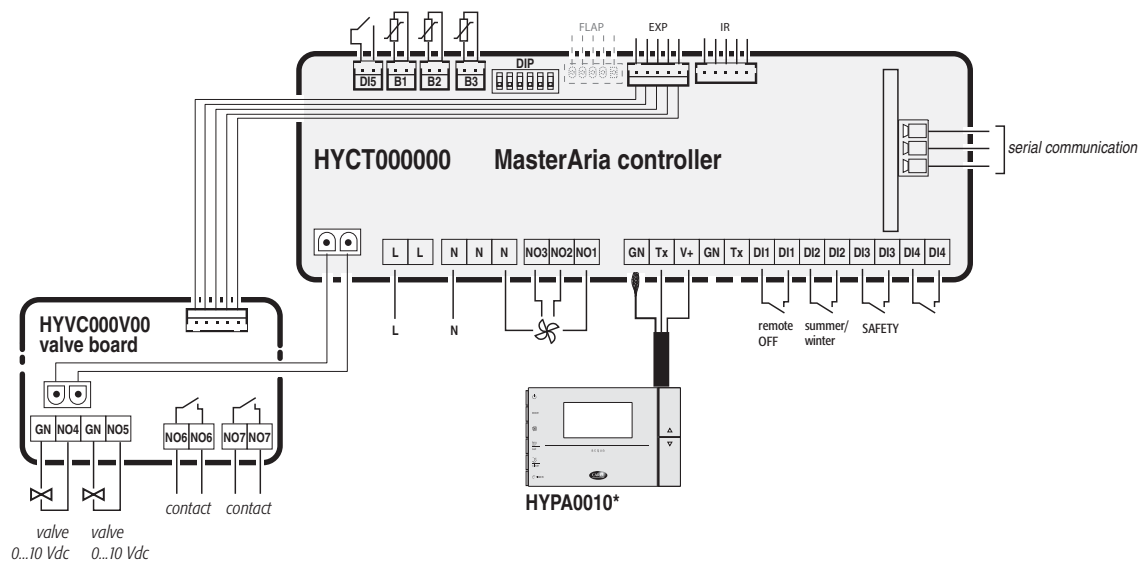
FLAP
EXP
IR
DI5
B1
B2
B3
DIP
HYCT000000 MasterAria controller
serial communication
L
L
N
N
N
NO3
NO2
NO1
GN
Tx
V+
GN
Tx
DI1
DI1
DI2
DI2
DI3
DI3
DI4
DI4
L
N
remote OFF
summer/ winter
SAFETY
HYVC000V00 valve board
GN
NO4
GN
NO5
NO6
NO6
NO7
NO7
contact
contact
valve 0...10 Vdc
valve 0...10 Vdc
HYPA0010*